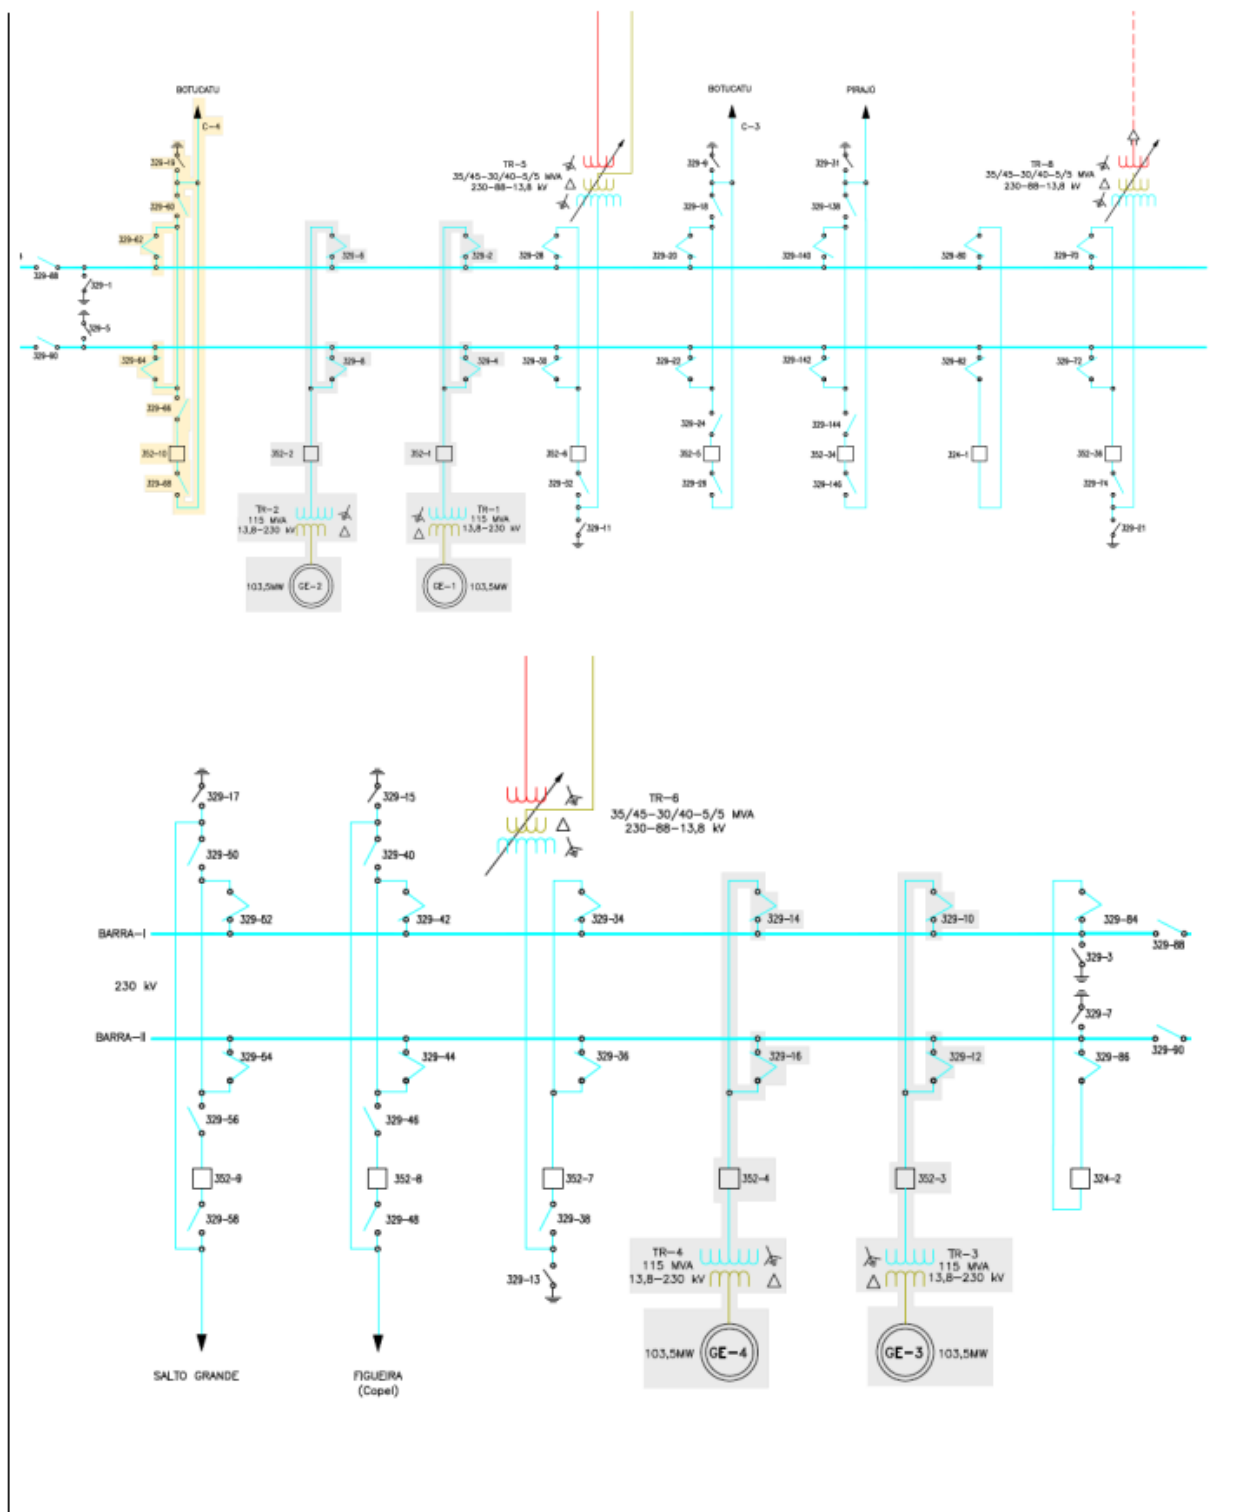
BOTUCATU
C-4
329-19
329-60
329-62
329-68
329-1
329-5
329-90
329-64
329-66
352-10
329-68
329-6
329-8
352-2
TR-2
115 MVA
13,8-230 kV
103,5MW
GE-2
329-2
329-4
352-1
TR-1
115 MVA
13,8-230 kV
GE-1
103,5MW
TR-5
35/45-30/40-5/5 MVA
230-88-13,8 kV
329-28
329-30
352-6
329-32
329-11
BOTUCATU
C-3
329-9
329-18
329-20
329-22
329-24
352-5
329-26
PIRAJU
329-31
329-138
329-140
329-142
329-144
352-34
329-146
329-80
329-82
324-1
TR-8
35/45-30/40-5/5 MVA
230-88-13,8 kV
329-70
329-72
352-36
329-74
329-21

329-17
329-50
329-52
BARRA-I
230 kV
BARRA-II
329-54
329-56
352-9
329-58
SALTO GRANDE
329-15
329-40
329-42
329-44
329-46
352-8
329-48
FIGUEIRA
(Copel)
TR-6
35/45-30/40-5/5 MVA
230-88-13,8 kV
329-34
329-36
352-7
329-38
329-13
329-14
329-16
352-4
TR-4
115 MVA
13,8-230 kV
103,5MW
GE-4
329-10
329-12
352-3
TR-3
115 MVA
13,8-230 kV
GE-3
103,5MW
329-84
329-88
329-3
329-7
329-86
329-90
324-2